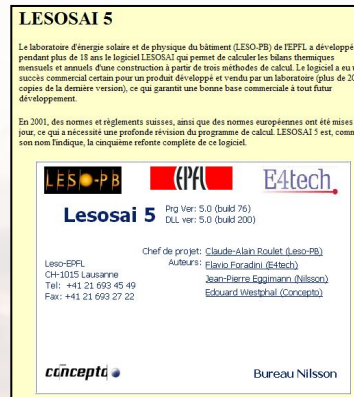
LESOSAI 5

Le laboratoire d'énergie solaire et de physique du bâtiment (LESO-PB) de l'EPFL a développé pendant plus de 18 ans le logiciel LESOSAI qui permet de calculer les bilans thermiques mensuels et annuels d'une construction à partir de trois méthodes de calcul. Le logiciel a eu un succès commercial certain pour un produit développé et vendu par un laboratoire (plus de 20 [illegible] copies de la dernière version), ce qui garantit une bonne base commerciale à tout futur développement.

En 2001, des normes et règlements suisses, ainsi que des normes européennes ont été mises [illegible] jour, ce qui a nécessité une profonde révision du programme de calcul. LESOSAI 5 est, comm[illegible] son nom l'indique, la cinquième refonte complète de ce logiciel.

LESO-PB EPFL E4tech

Lesosai 5 Prg Ver: 5.0 (build 76) DLL ver: 5.0 (build 200)

Leso-EPFL
CH-1015 Lausanne
Tel: +41 21 693 45 49
Fax: +41 21 693 27 22

Chef de projet: Claude-Alain Roulet (Leso-PB)
Auteurs: Flavio Foradini (E4tech)
Jean-Pierre Eggimann (Nilsson)
Edouard Westphal (Concepto)

concepto

Bureau Nilsson